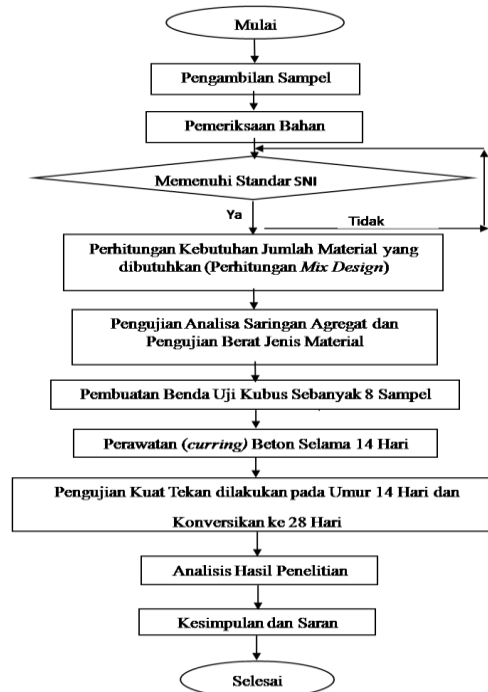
Mulai

Pengambilan Sampel

Pemeriksaan Bahan

Memenuhi Standar SNI

Ya

Tidak

Perhitungan Kebutuhan Jumlah Material yang dibutuhkan (Perhitungan *Mix Design*)

Pengujian Analisa Saringan Agregat dan Pengujian Berat Jenis Material

Pembuatan Benda Uji Kubus Sebanyak 8 Sampel

Perawatan (*curring*) Beton Selama 14 Hari

Pengujian Kuat Tekan dilakukan pada Umur 14 Hari dan Konversikan ke 28 Hari

Analisis Hasil Penelitian

Kesimpulan dan Saran

Selesai